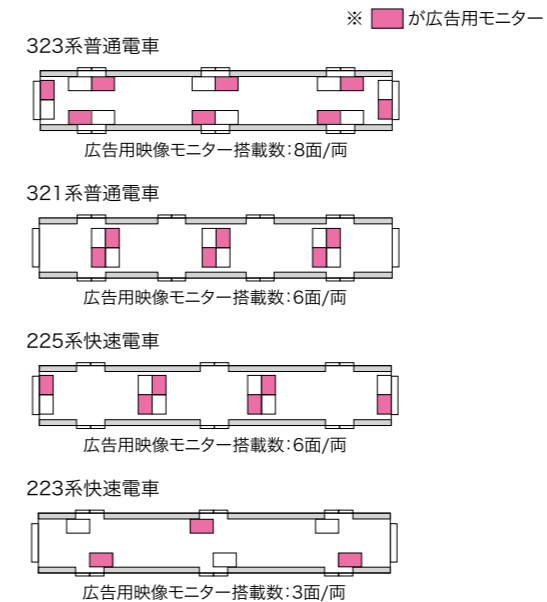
※ が広告用モニター

323系普通電車

広告用映像モニター搭載数:8面/両

321系普通電車

広告用映像モニター搭載数:6面/両

225系快速電車

広告用映像モニター搭載数:6面/両

223系快速電車

広告用映像モニター搭載数:3面/両